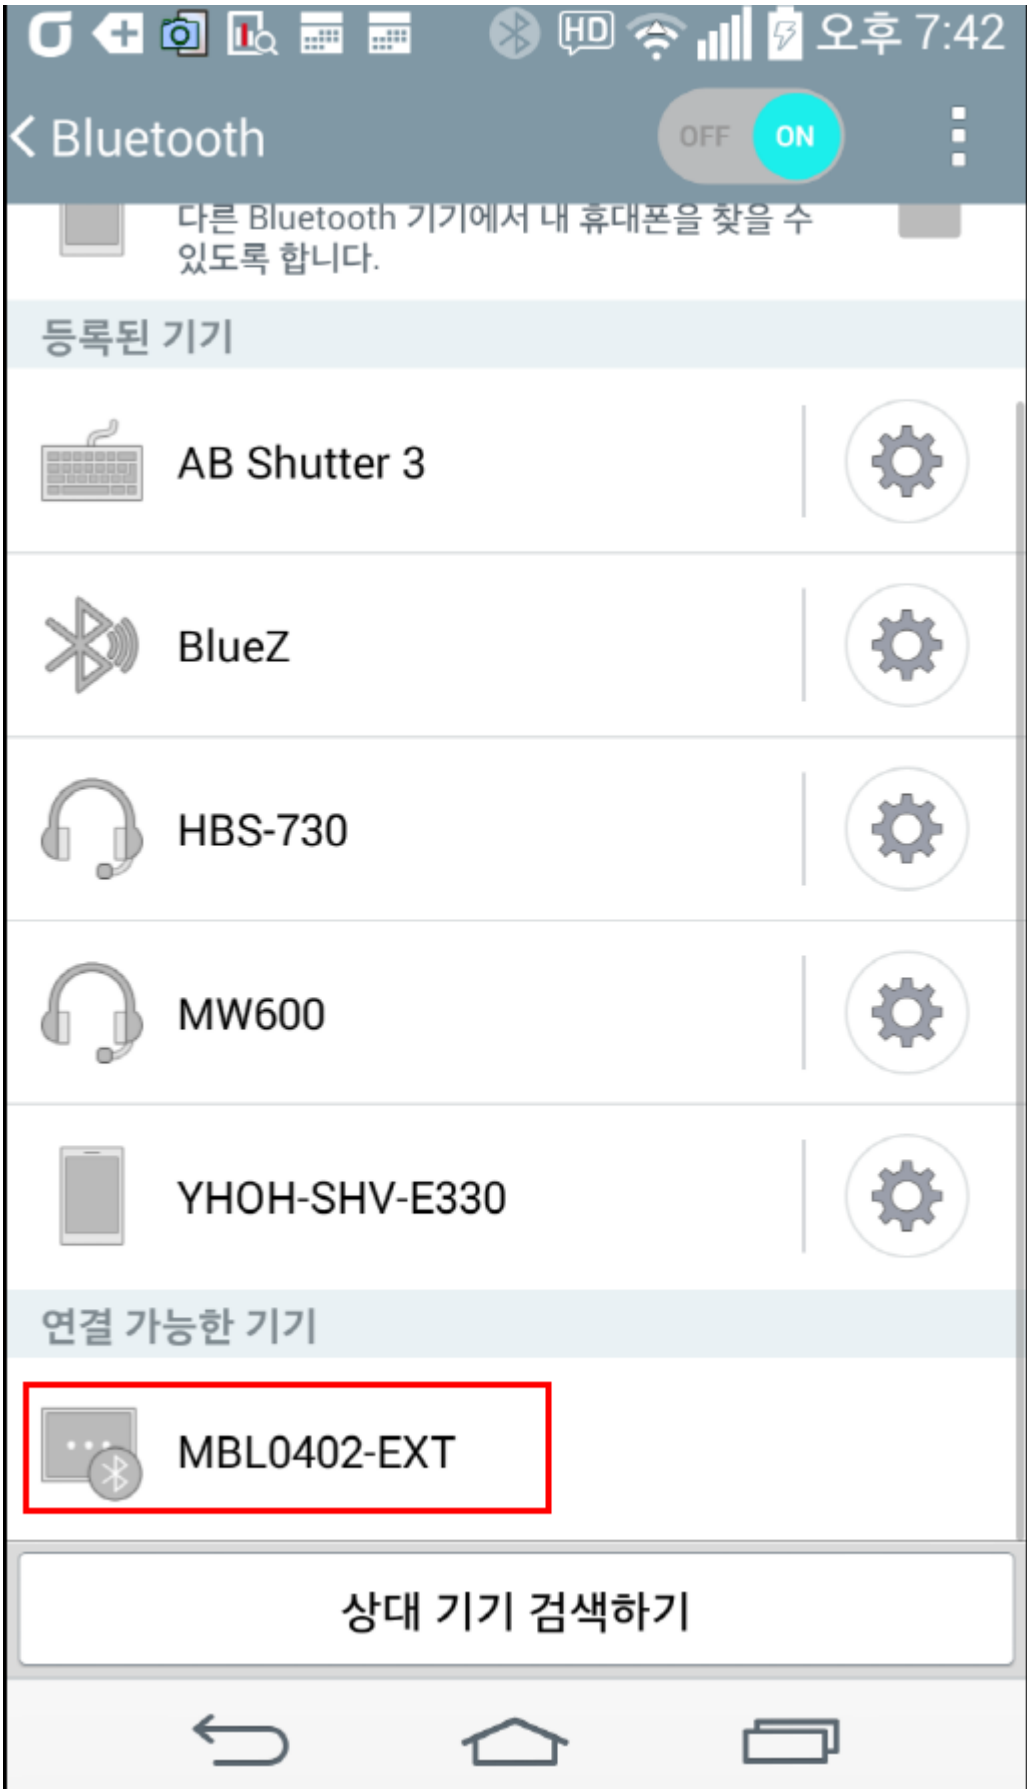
HD 오후 7:42

Bluetooth OFF ON

다른 Bluetooth 기기에서 내 휴대폰을 찾을 수 있도록 합니다.

등록된 기기

AB Shutter 3

BlueZ

HBS-730

MW600

YHOH-SHV-E330

연결 가능한 기기

MBL0402-EXT

상대 기기 검색하기